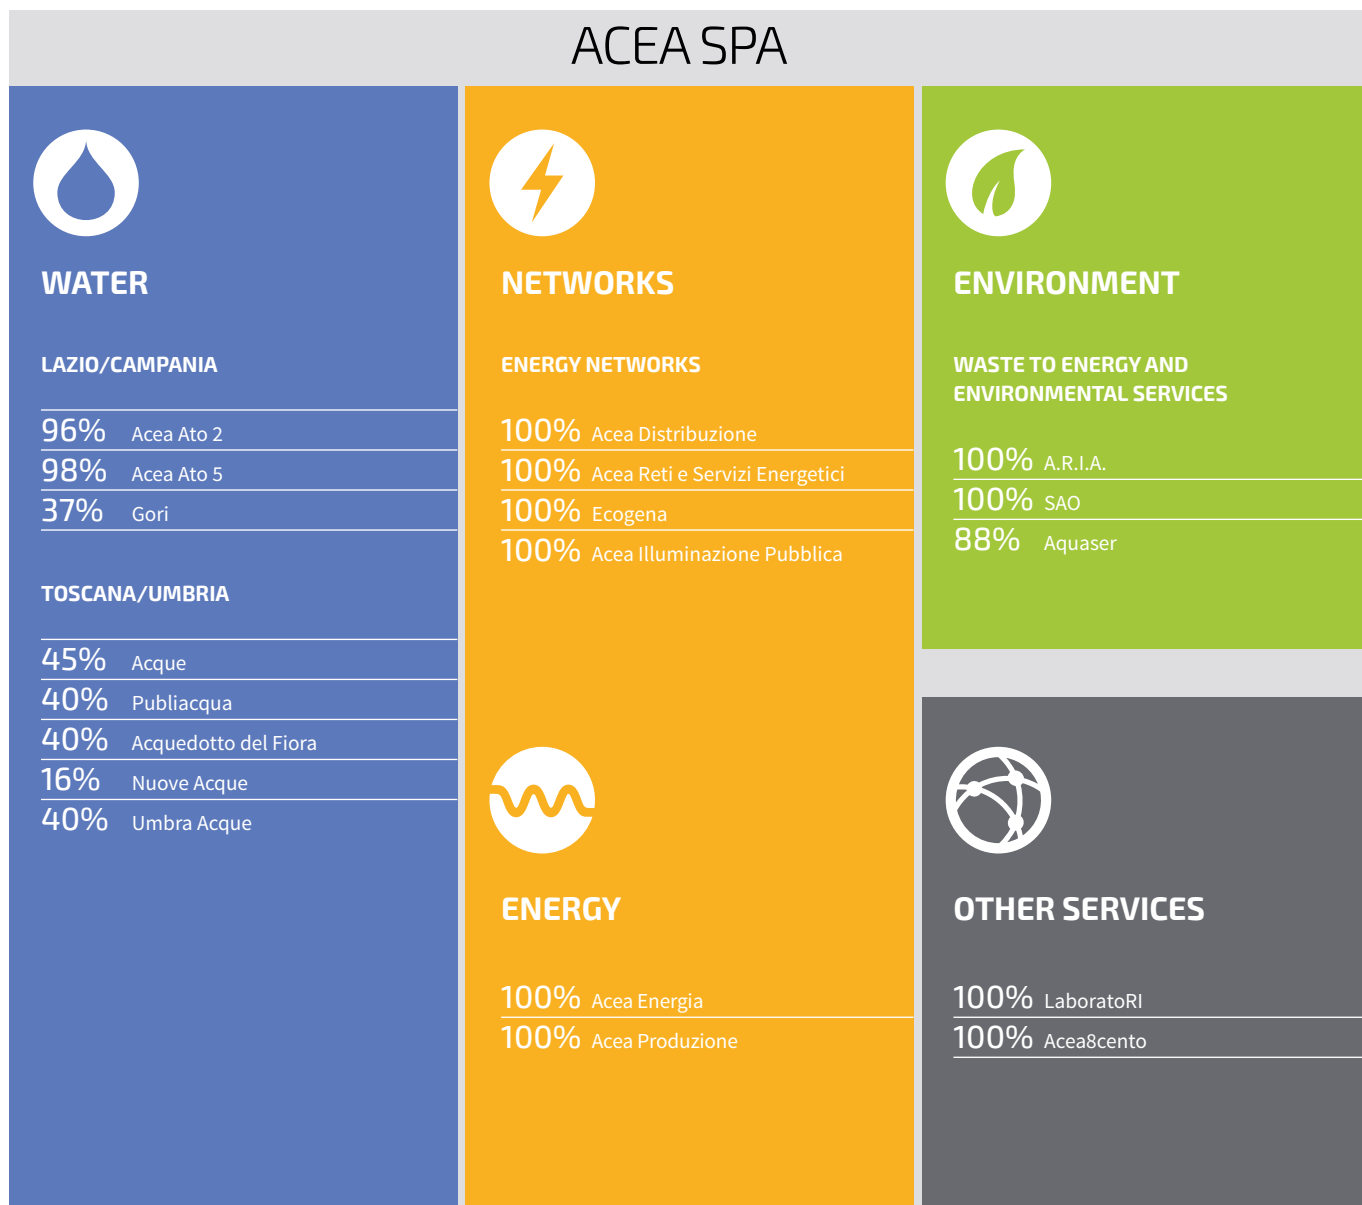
ACEA SPA

WATER

LAZIO/CAMPANIA

96% Acea Ato 2
98% Acea Ato 5
37% Gori

TOSCANA/UMBRIA

45% Acque
40% Publiacqua
40% Acquedotto del Fiora
16% Nuove Acque
40% Umbra Acque

NETWORKS

ENERGY NETWORKS

100% Acea Distribuzione
100% Acea Reti e Servizi Energetici
100% Ecogena
100% Acea Illuminazione Pubblica

ENERGY

100% Acea Energia
100% Acea Produzione

ENVIRONMENT

WASTE TO ENERGY AND ENVIRONMENTAL SERVICES

100% A.R.I.A.
100% SAO
88% Aquaser

OTHER SERVICES

100% LaboratoRI
100% Acea8cento